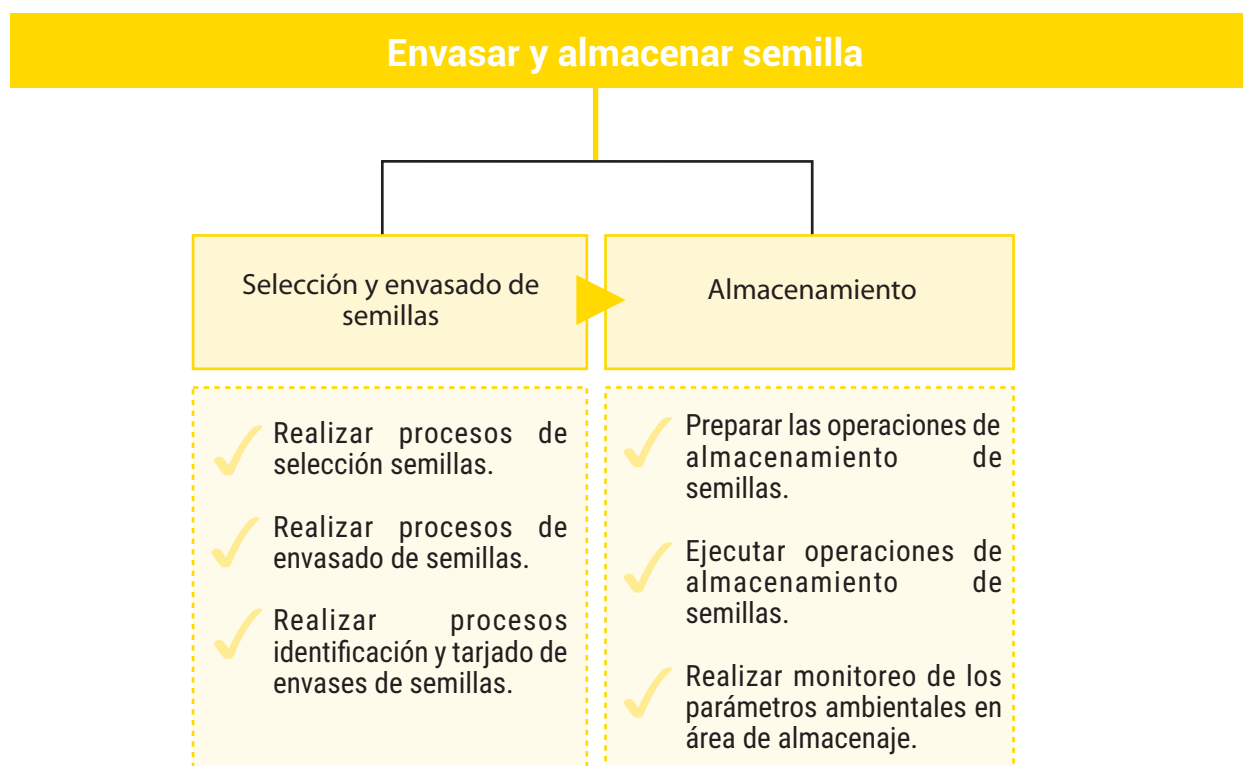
Envasar y almacenar semilla

Selección y envasado de semillas

Almacenamiento

Realizar procesos de selección semillas.

Realizar procesos de envasado de semillas.

Realizar procesos identificación y tarjado de envases de semillas.

Preparar las operaciones de almacenamiento de semillas.

Ejecutar operaciones de almacenamiento de semillas.

Realizar monitoreo de los parámetros ambientales en área de almacenaje.